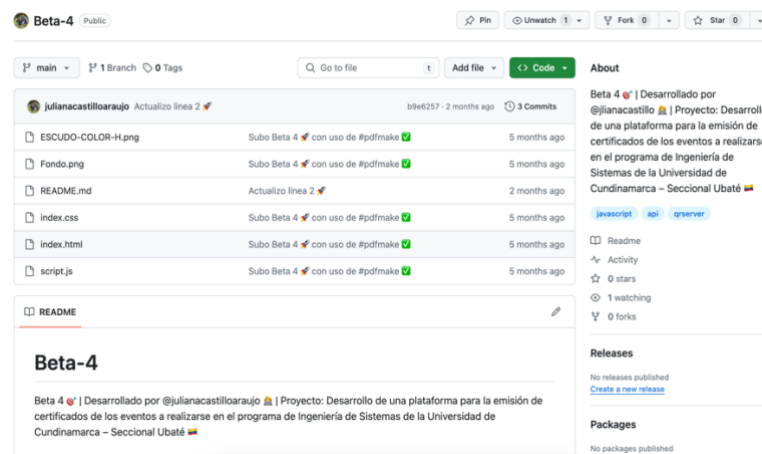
Beta-4 Public

Pin | Unwatch 1 | Fork 0 | Star 0

main | 1 Branch | 0 Tags | Go to file | t | Add file | <> Code

julianacastilloaraujo Actualizo linea 2 🚀 | b9e6257 · 2 months ago | 3 Commits

| | | |
|---|---|---|
| ESCUDO-COLOR-H.png | Subo Beta 4 🚀 con uso de #pdfmake ✅ | 5 months ago |
| Fondo.png | Subo Beta 4 🚀 con uso de #pdfmake ✅ | 5 months ago |
| README.md | Actualizo linea 2 🚀 | 2 months ago |
| index.css | Subo Beta 4 🚀 con uso de #pdfmake ✅ | 5 months ago |
| index.html | Subo Beta 4 🚀 con uso de #pdfmake ✅ | 5 months ago |
| script.js | Subo Beta 4 🚀 con uso de #pdfmake ✅ | 5 months ago |

README

Beta-4

Beta 4 🎯 | Desarrollado por @julianacastilloaraujo 🙋 | Proyecto: Desarrollo de una plataforma para la emisión de certificados de los eventos a realizarse en el programa de Ingeniería de Sistemas de la Universidad de Cundinamarca – Seccional Ubaté 🇨🇴

About

Beta 4 🎯 | Desarrollado por @jlianacastillo 🙋 | Proyecto: Desarrollo de una plataforma para la emisión de certificados de los eventos a realizarse en el programa de Ingeniería de Sistemas de la Universidad de Cundinamarca – Seccional Ubaté 🇨🇴

javascript api qrserver

Readme
Activity
0 stars
1 watching
0 forks

Releases

No releases published
Create a new release

Packages

No packages published